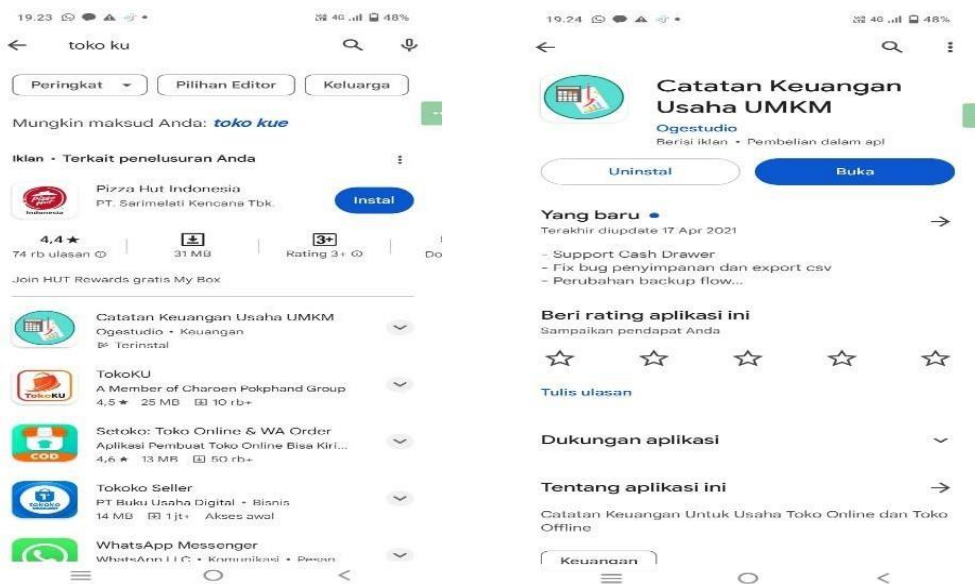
19.23 48%

toko ku

Peringkat | Pilihan Editor | Keluarga

Mungkin maksud Anda: *toko kue*

Iklan · Terkait penelusuran Anda

Pizza Hut Indonesia
PT. Sarimelati Kencana Tbk.
Instal

4,4 ★
74 rb ulasan
31 MB
Rating 3+
Do

Join HUT Rewards gratis My Box

Catatan Keuangan Usaha UMKM
Ogestudio • Keuangan
Terinstal

TokoKU
A Member of Charoen Pokphand Group
4,5 ★ 25 MB 10 rb+

Setoko: Toko Online & WA Order
Aplikasi Pembuat Toko Online Bisa Kiri...
4,6 ★ 13 MB 50 rb+

Tokoko Seller
PT Buku Usaha Digital • Bisnis
14 MB 1 jt+ Akses awal

WhatsApp Messenger
WhatsApp LLC • Komunikasi • Pesan

19.24 48%

Catatan Keuangan Usaha UMKM
Ogestudio
Berisi iklan • Pembelian dalam apl

Uninstal
Buka

Yang baru •
Terakhir diupdate 17 Apr 2021

- Support Cash Drawer
- Fix bug penyimpanan dan export csv
- Perubahan backup flow...

Beri rating aplikasi ini
Sampaikan pendapat Anda

Tulis ulasan

Dukungan aplikasi

Tentang aplikasi ini

Catatan Keuangan Untuk Usaha Toko Online dan Toko Offline

Keuangan